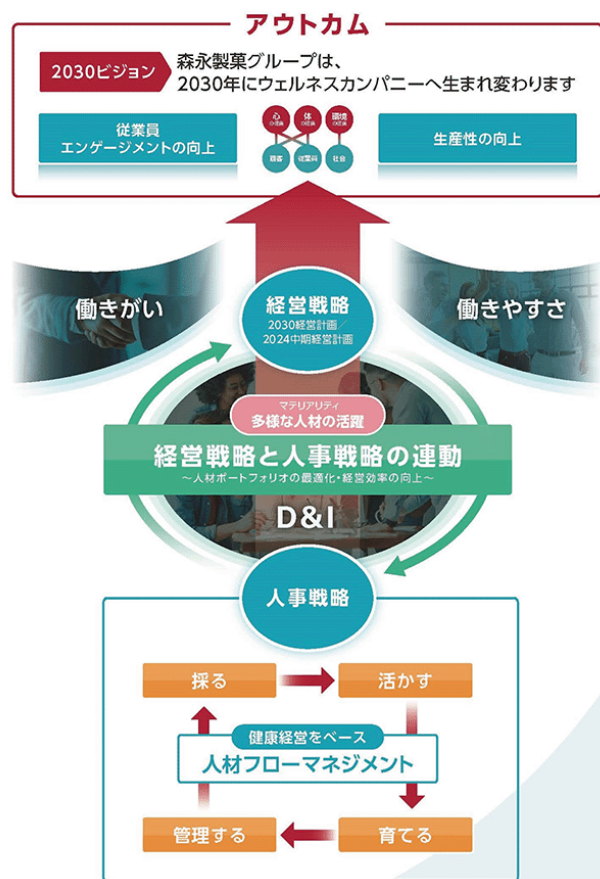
アウトカム

2030ビジョン
森永製菓グループは、
2030年にウェルネスカンパニーへ生まれ変わります

従業員
エンゲージメントの向上

心
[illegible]
体
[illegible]
環境
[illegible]
顧客
従業員
社会

生産性の向上

働きがい

経営戦略
2030経営計画
2024中期経営計画

働きやすさ

マテリアリティ
多様な人材の活躍

経営戦略と人事戦略の連動
～人材ポートフォリオの最適化・経営効率の向上～

D&I

人事戦略

採る
活かす
健康経営をベース
人材フローマネジメント
管理する
育てる